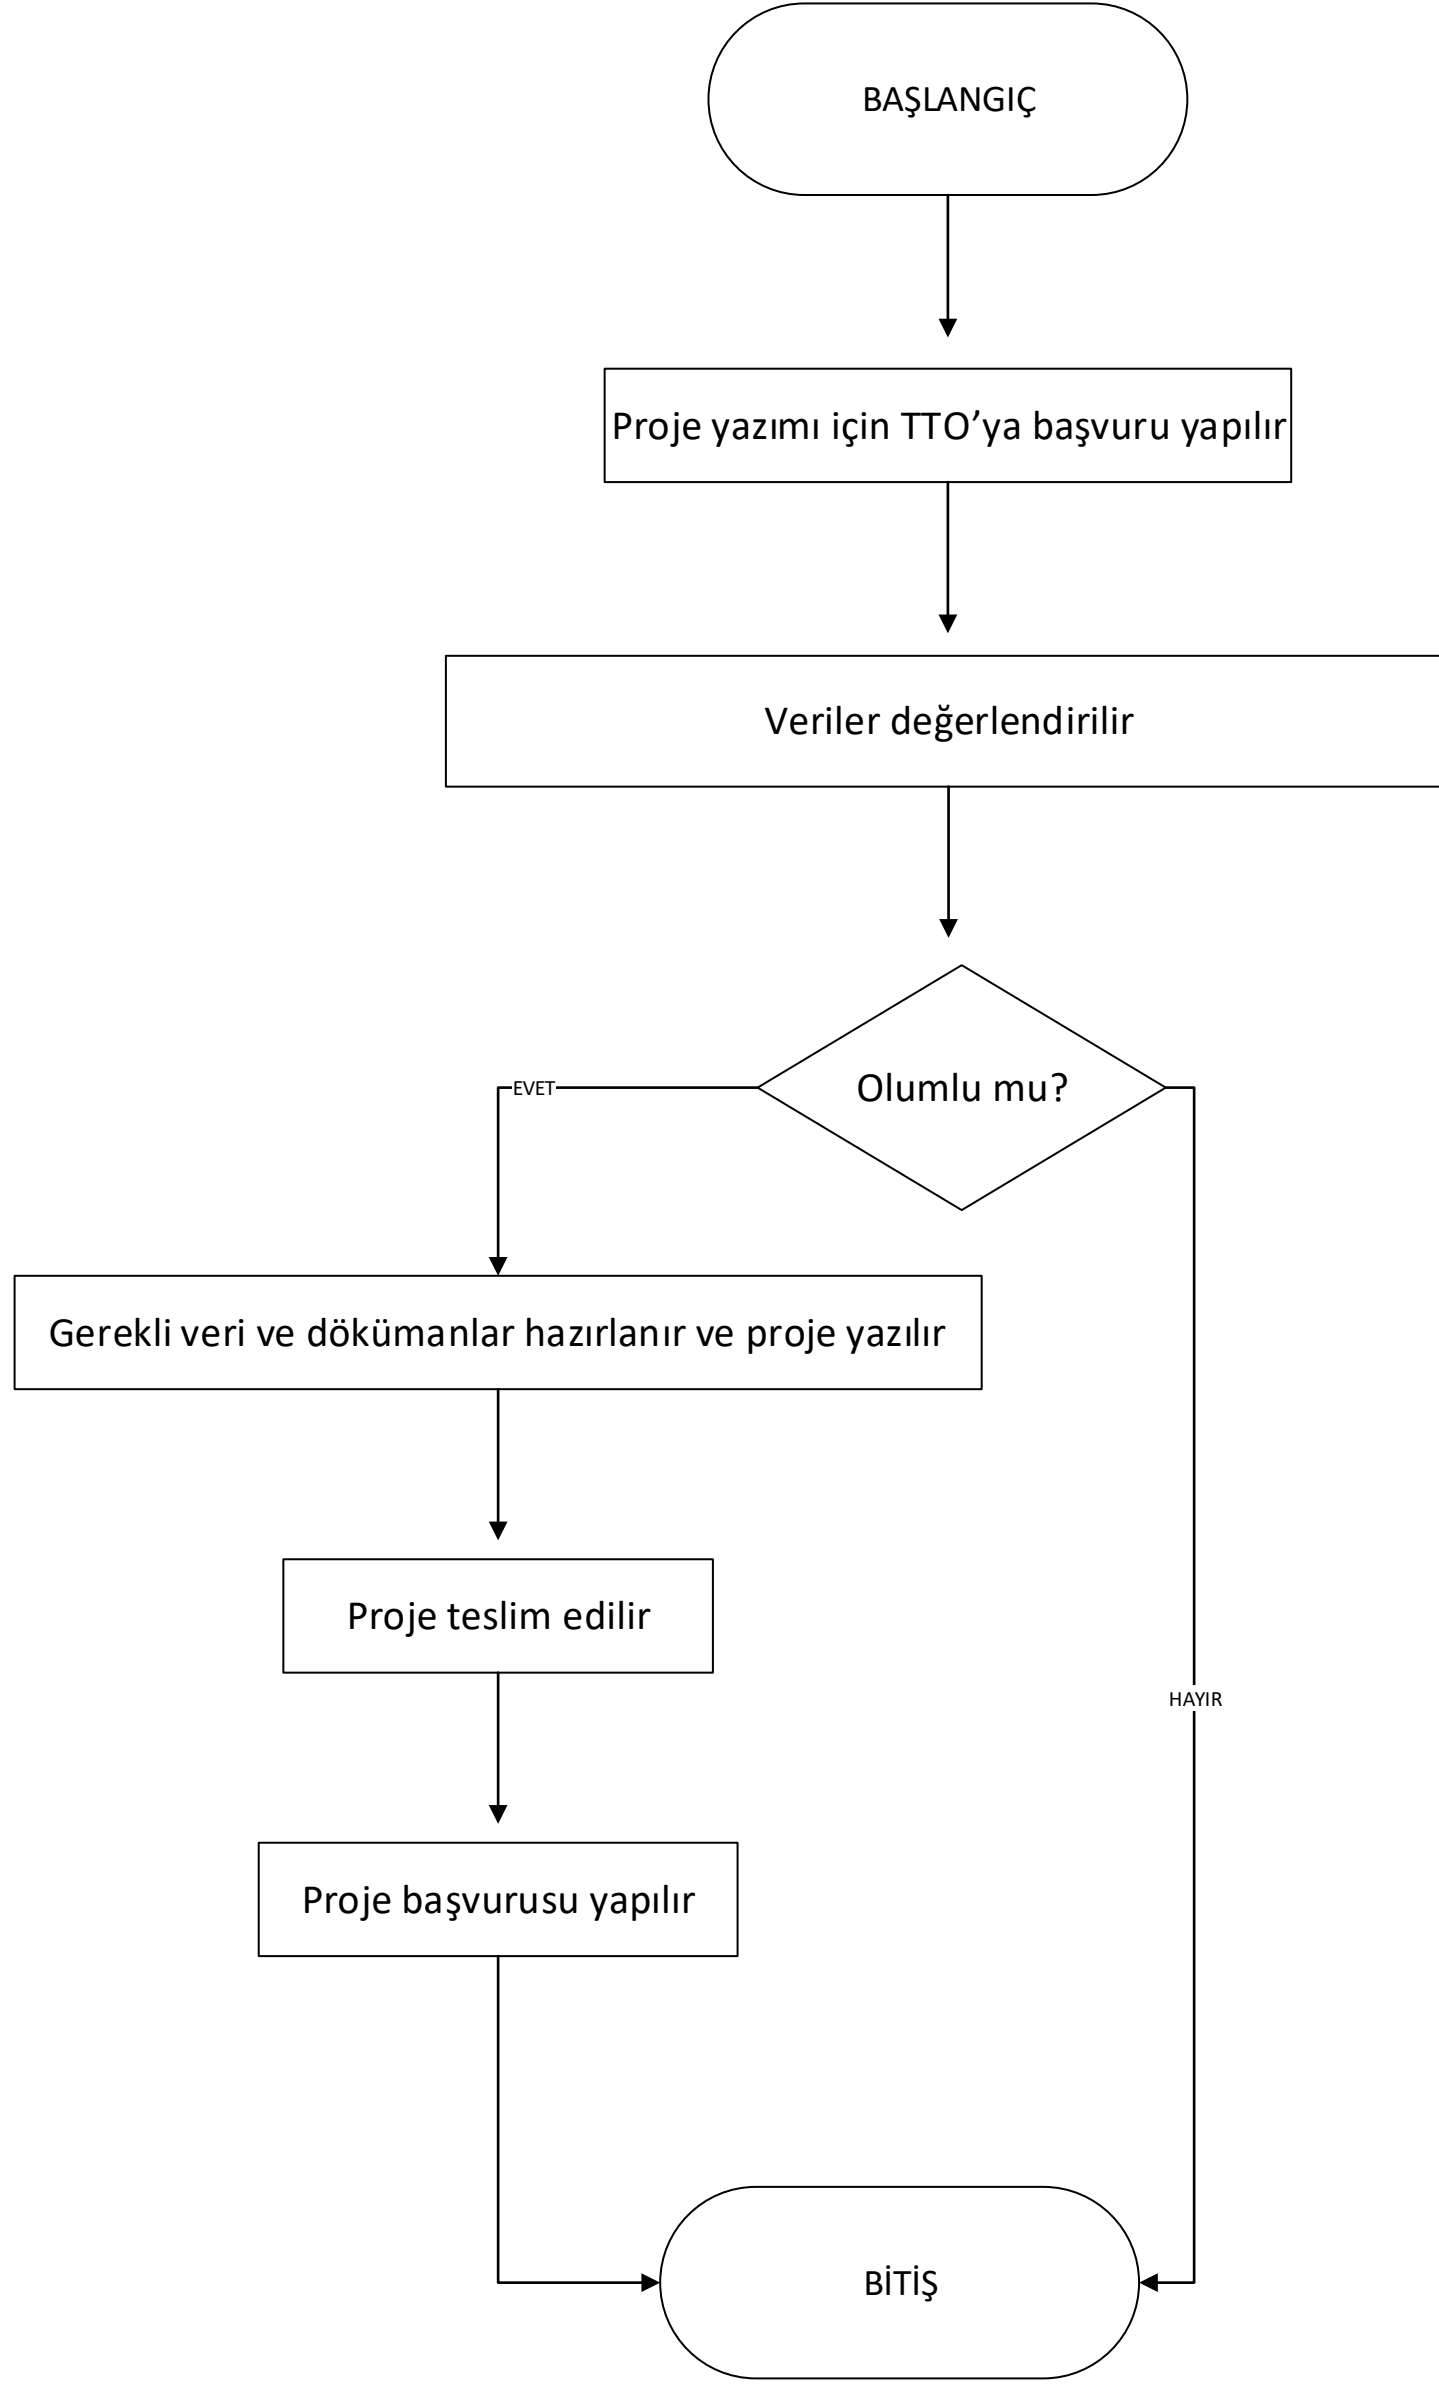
BAŞLANGIÇ

Proje yazımı için TTO’ya başvuru yapılır

Veriler değerlendirilir

Olumlu mu?

EVET

Gerekli veri ve dökümanlar hazırlanır ve proje yazılır

Proje teslim edilir

Proje başvurusu yapılır

HAYIR

BİTİŞ